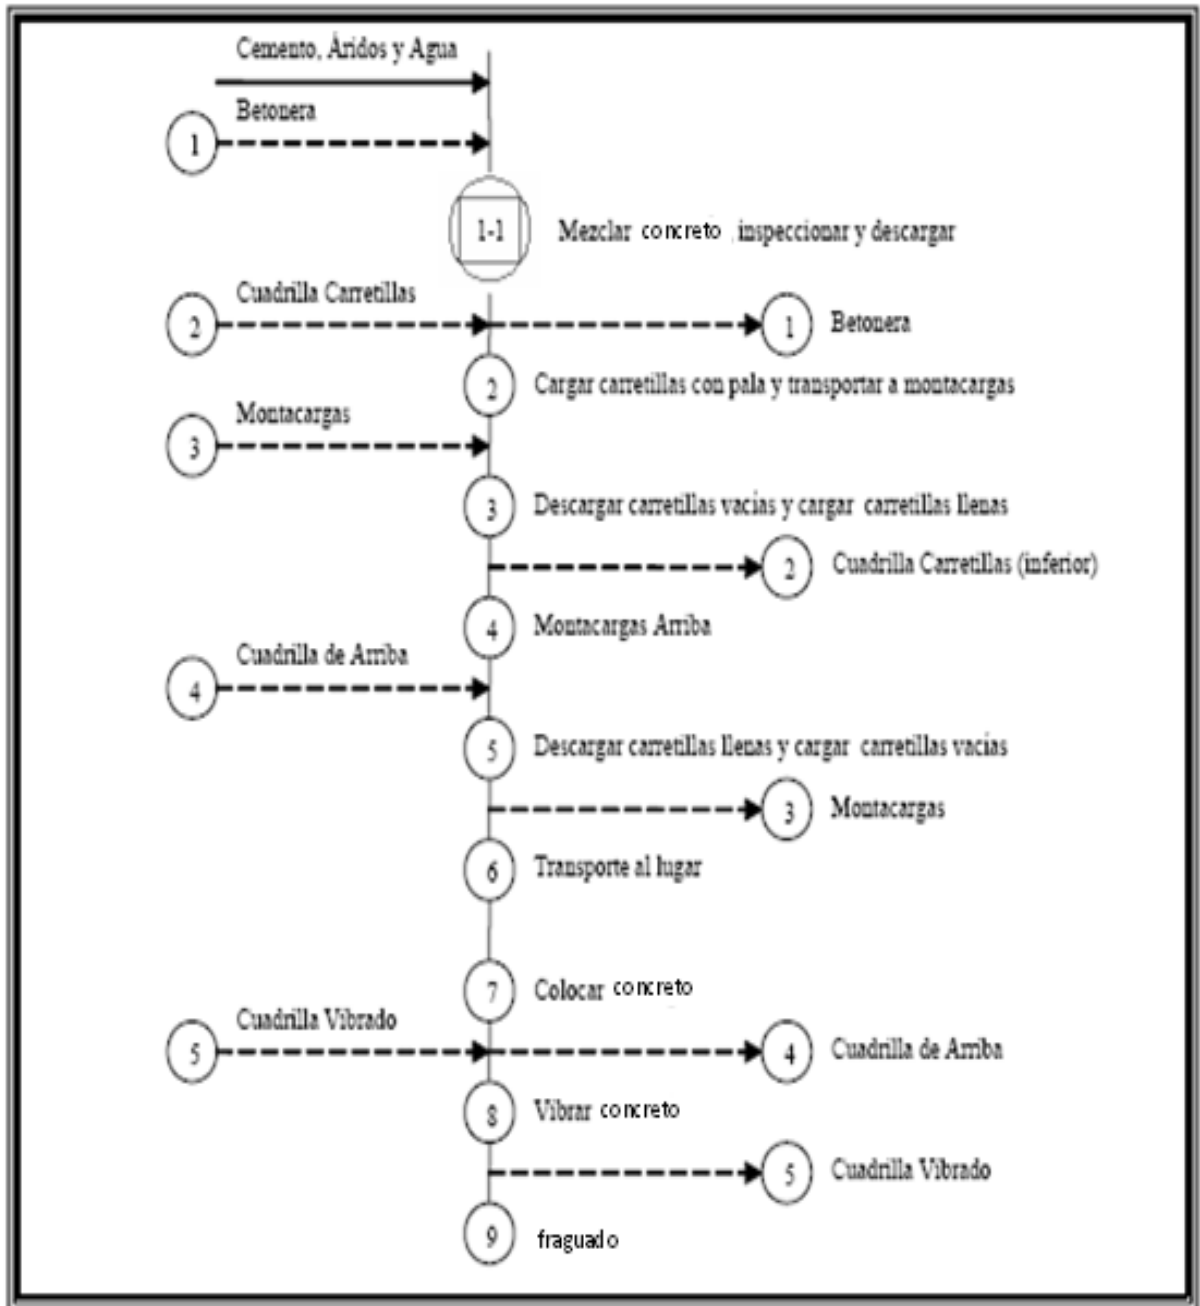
Cemento, Áridos y Agua

1 Betonera

1-1 Mezclar concreto , inspeccionar y descargar

2 Cuadrilla Carretillas

1 Betonera

2 Cargar carretillas con pala y transportar a montacargas

3 Montacargas

3 Descargar carretillas vacias y cargar carretillas llenas

2 Cuadrilla Carretillas (inferior)

4 Montacargas Arriba

4 Cuadrilla de Arriba

5 Descargar carretillas llenas y cargar carretillas vacias

3 Montacargas

6 Transporte al lugar

7 Colocar concreto

5 Cuadrilla Vibrado

4 Cuadrilla de Arriba

8 Vibrar concreto

5 Cuadrilla Vibrado

9 fraguado